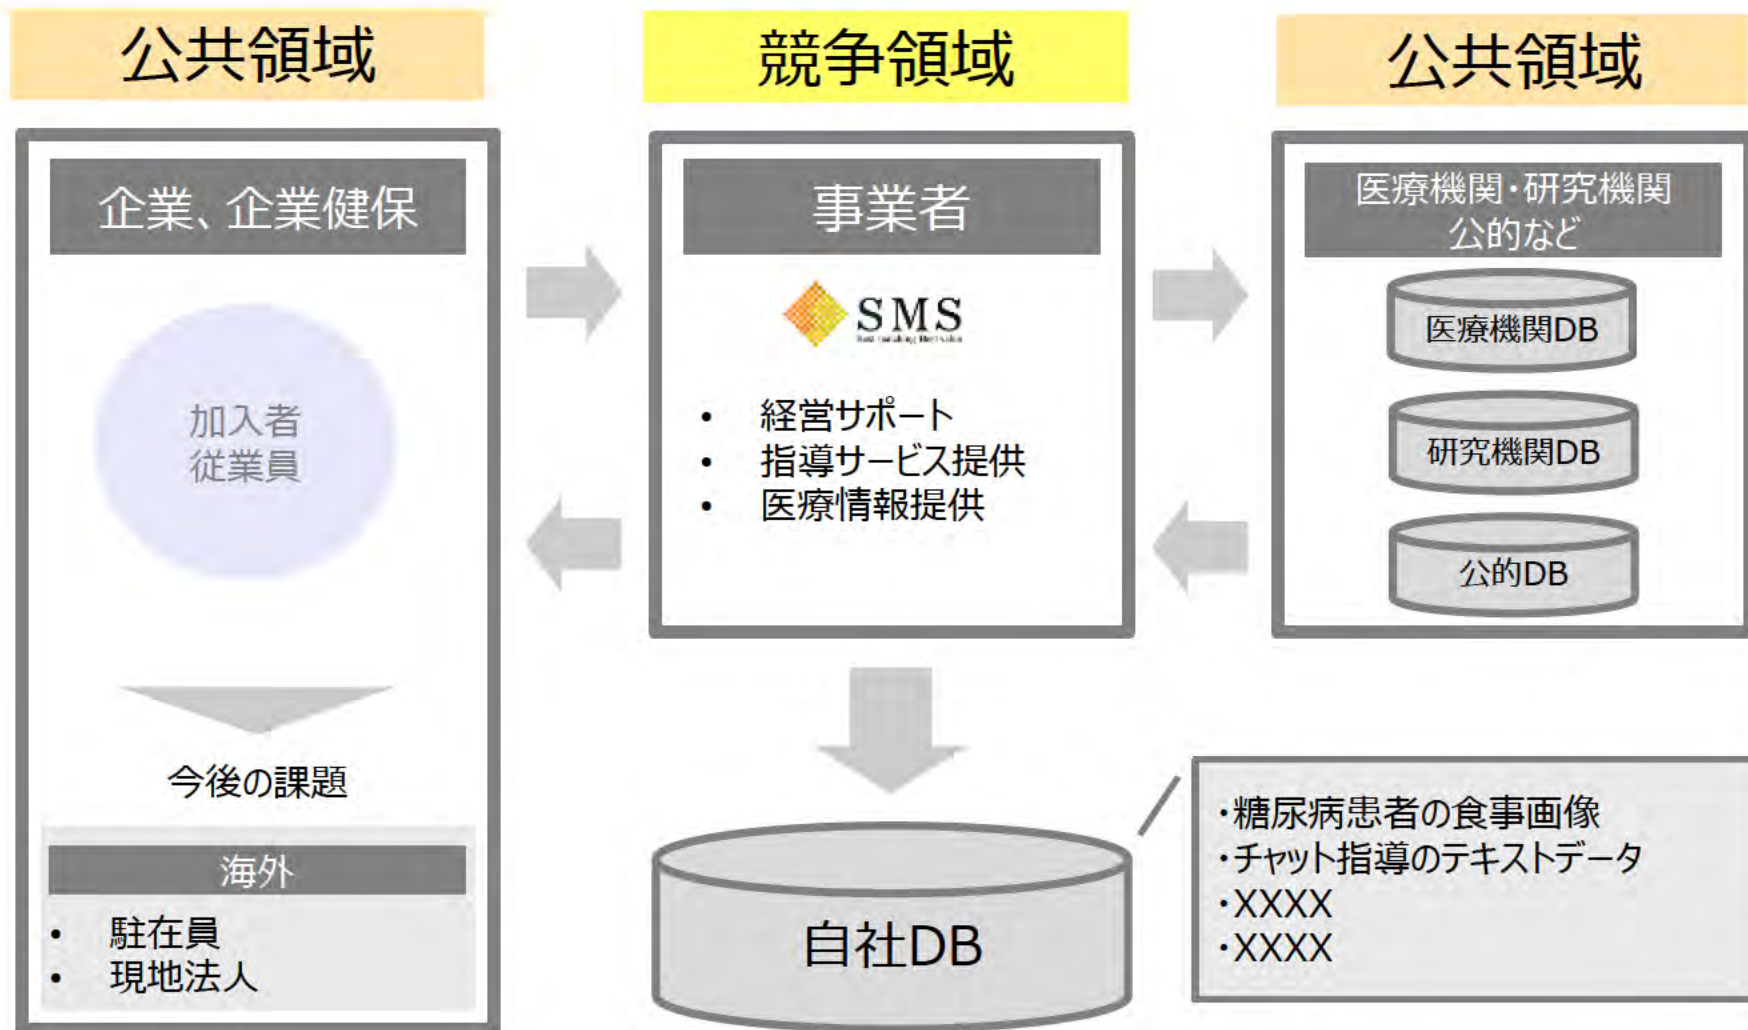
公共領域

企業、企業健保

加入者
従業員

今後の課題

海外

• 駐在員
• 現地法人

競争領域

事業者

SMS

• 経営サポート
• 指導サービス提供
• 医療情報提供

自社DB

公共領域

医療機関・研究機関
公的など

医療機関DB

研究機関DB

公的DB

・糖尿病患者の食事画像
・チャット指導のテキストデータ
・XXXX
・XXXX